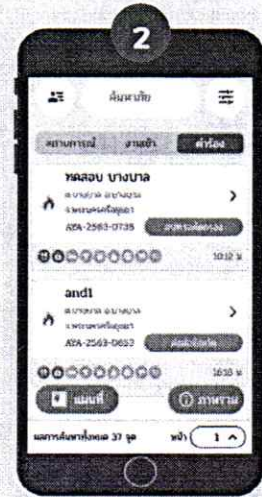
2

ค้นหาภัย

สถานการณ์ | งานเข้า | คำร้อง

ทดสอบ บางบาล
อ.บางบาล จ.พระนครศรีอยุธยา
AYA-2563-0735
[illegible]
10:12 น.

and1
อ.บางบาล จ.พระนครศรีอยุธยา
AYA-2563-0653
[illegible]
10:10 น.

แผนที่
ภาพรวม

ผลการค้นหาทั้งหมด 37 จุด
หน้า 1